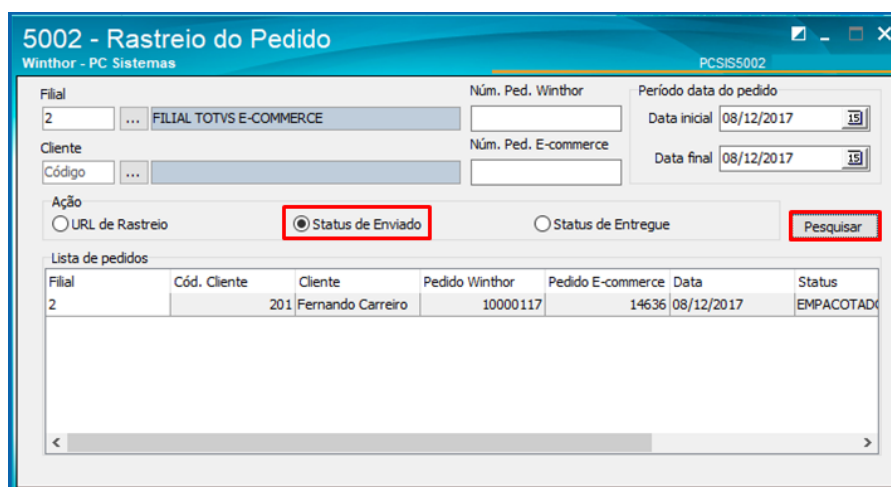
5002 - Rastreio do Pedido
Winthor - PC Sistemas
PCSIS5002

Filial
2 ... FILIAL TOTVS E-COMMERCE

Núm. Ped. Winthor

Período data do pedido
Data inicial 08/12/2017
Data final 08/12/2017

Cliente
Código ...

Núm. Ped. E-commerce

Ação
URL de Rastreio
Status de Enviado
Status de Entregue

Pesquisar

Lista de pedidos

| Filial | Cód. Cliente | Cliente | Pedido Winthor | Pedido E-commerce | Data | Status |
|---|---|---|---|---|---|---|
| 2 | 201 | Fernando Carreiro | 10000117 | 14636 | 08/12/2017 | EMPACOTADO |